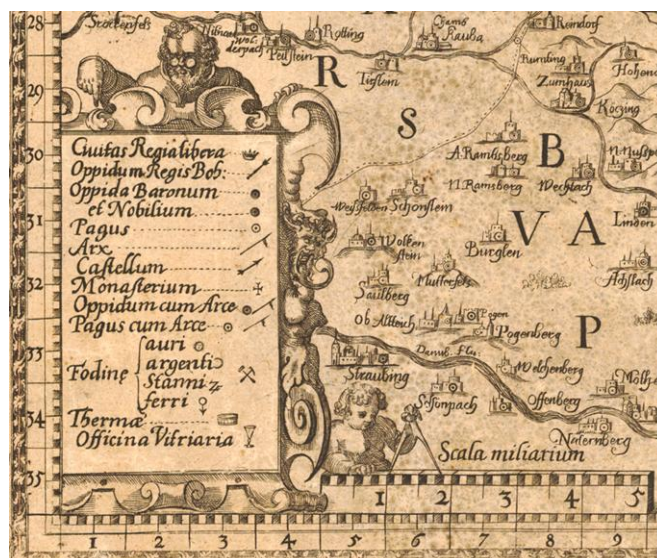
28
Stockenfels
Rotting
Camb
Runtorf
Rauba
Peilstein
R
Tiefstein
Rumling
Zumhaus
Hohen
29
S
Kozing
30
Civitas Regia libera
Oppidum Regis Bob:
Oppida Baronum et Nobilium
Pagus
Arx
Castellum
Monasterium
Oppidum cum Arce
Pagus cum Arce
Fodinæ auri argenti Stanni ferri
Thermæ
Officina Vitriaria
A. Ramisberg
B
N. Nußp
N. Ramsberg
Wechlach
31
Schonstem
V
A
Linden
Wolken stein
Burglen
32
Mutterfels
Saulberg
Achslach
Ob Altbach
Pogen
Pogenberg
P
33
Danub. Flu.
Welchenberg
Straubing
Schonpach
Offenberg
34
Naternberg
Scala miliatium
35
1
2
3
4
5
1
2
3
4
5
6
7
8
9